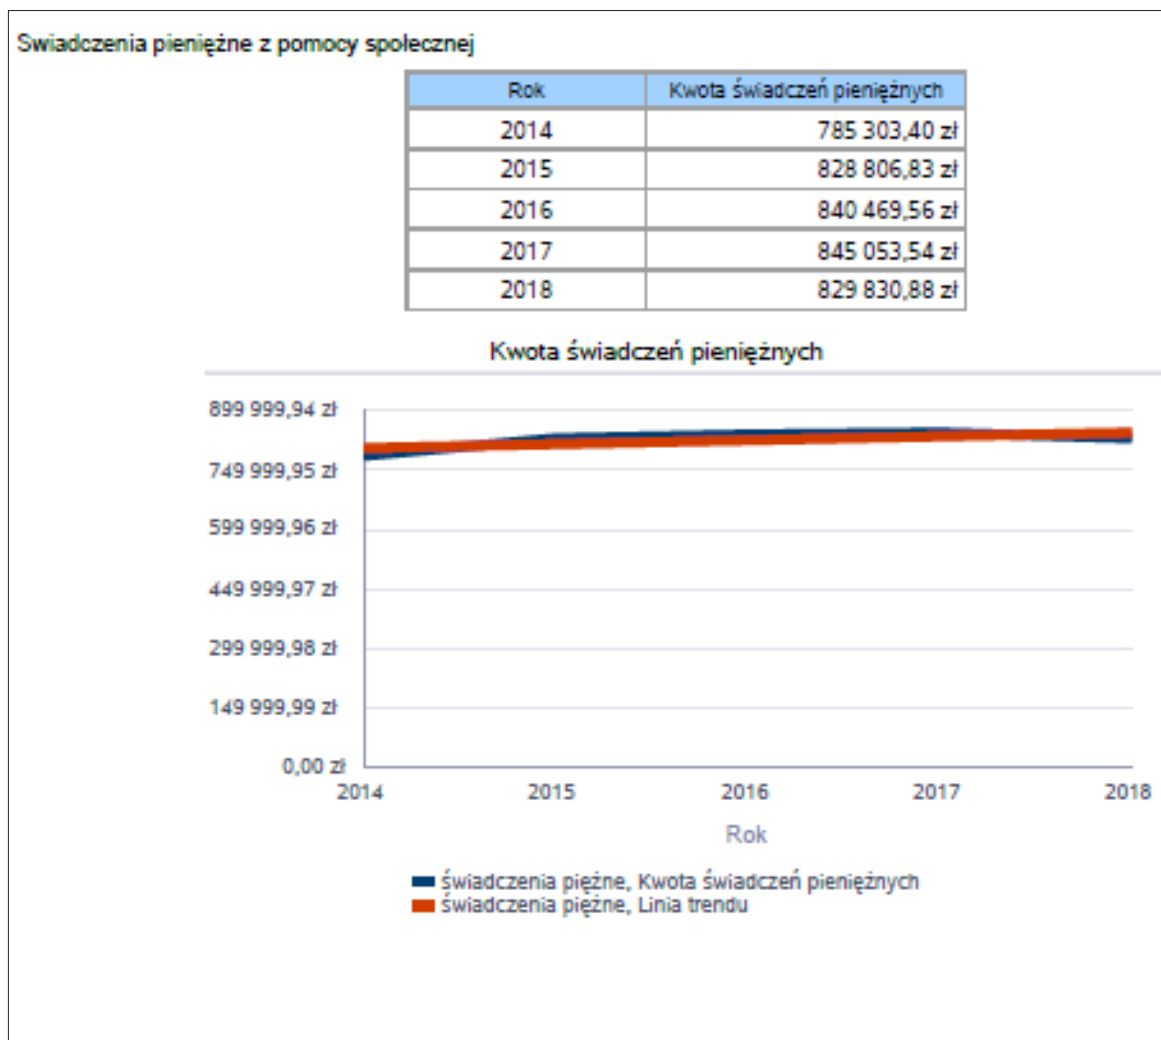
Swiadczenia pieniężne z pomocy spolecznej

| Rok | Kwota świadczeń pieniężnych |
|---|---|
| 2014 | 785 303,40 zł |
| 2015 | 828 806,83 zł |
| 2016 | 840 469,56 zł |
| 2017 | 845 053,54 zł |
| 2018 | 829 830,88 zł |

Kwota świadczeń pieniężnych

899 999,94 zł
749 999,95 zł
599 999,96 zł
449 999,97 zł
299 999,98 zł
149 999,99 zł
0,00 zł

2014
2015
2016
2017
2018

Rok

świadczenia piężne, Kwota świadczeń pieniężnych
świadczenia piężne, Linia trendu